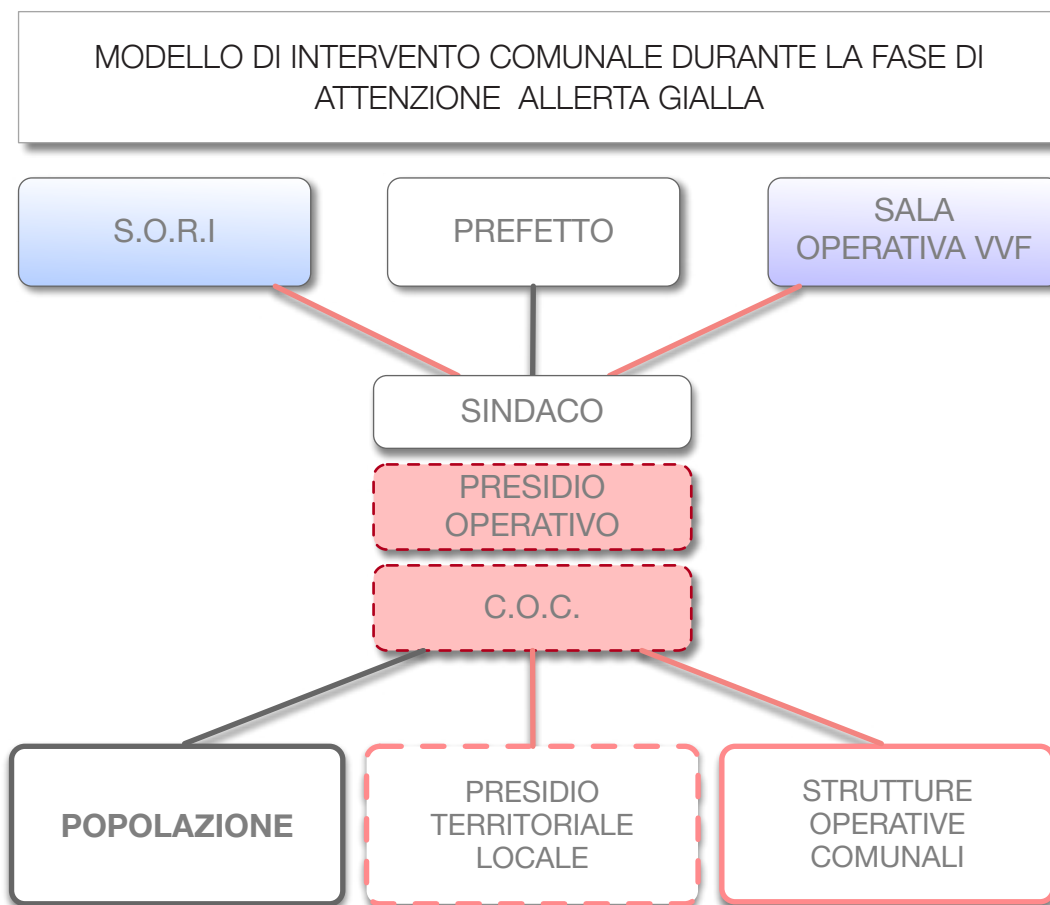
MODELLO DI INTERVENTO COMUNALE DURANTE LA FASE DI ATTENZIONE  ALLERTA GIALLA

S.O.R.I

PREFETTO

SALA OPERATIVA VVF

SINDACO

PRESIDIO OPERATIVO

C.O.C.

POPOLAZIONE

PRESIDIO TERRITORIALE LOCALE

STRUTTURE OPERATIVE COMUNALI